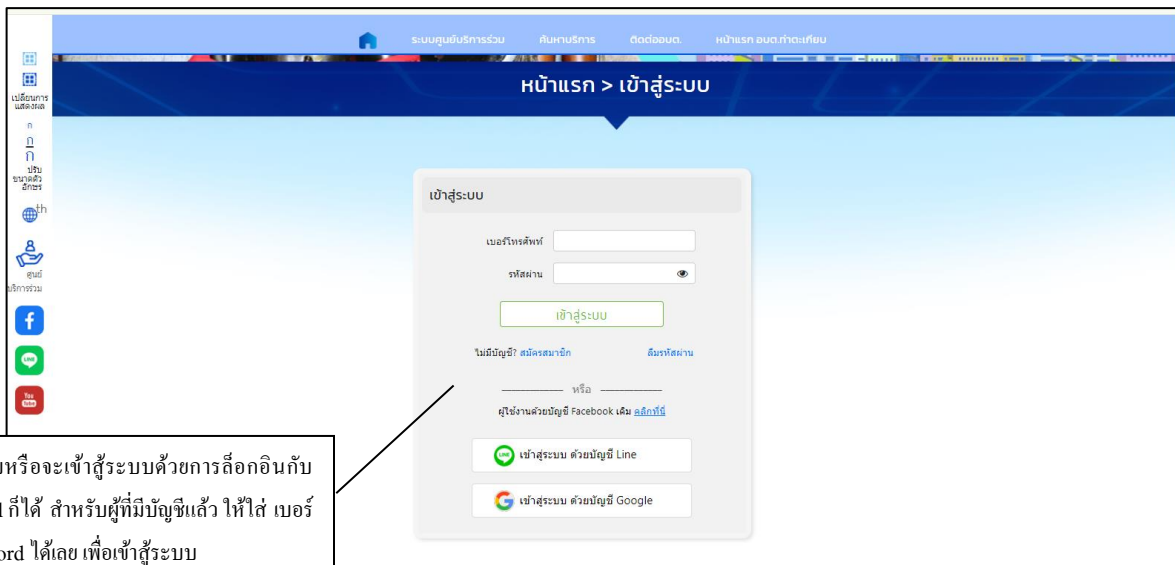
ระบบศูนย์บริการร่วม ค้นหาบริการ ติดต่ออบต. หน้าแรก อบต.ท่าตะเคียน

เปลี่ยนการแสดงผล

ก
ก
ก
ปรับขนาดตัวอักษร

th

ศูนย์บริการร่วม

หน้าแรก > เข้าสู่ระบบ

เข้าสู่ระบบ

เบอร์โทรศัพท์

รหัสผ่าน

เข้าสู่ระบบ

ไม่มีบัญชี? สมัครสมาชิก ลืมรหัสผ่าน

หรือ

ผู้ใช้งานด้วยบัญชี Facebook เดิม คลิกที่นี่

เข้าสู่ระบบ ด้วยบัญชี Line

เข้าสู่ระบบ ด้วยบัญชี Google

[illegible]หรือจะเข้าสู่ระบบด้วยการล็อกอินกับ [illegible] ก็ได้ สำหรับผู้ที่มีบัญชีแล้ว ให้ใส่ เบอร์ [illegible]ord ได้เลย เพื่อเข้าสู่ระบบ